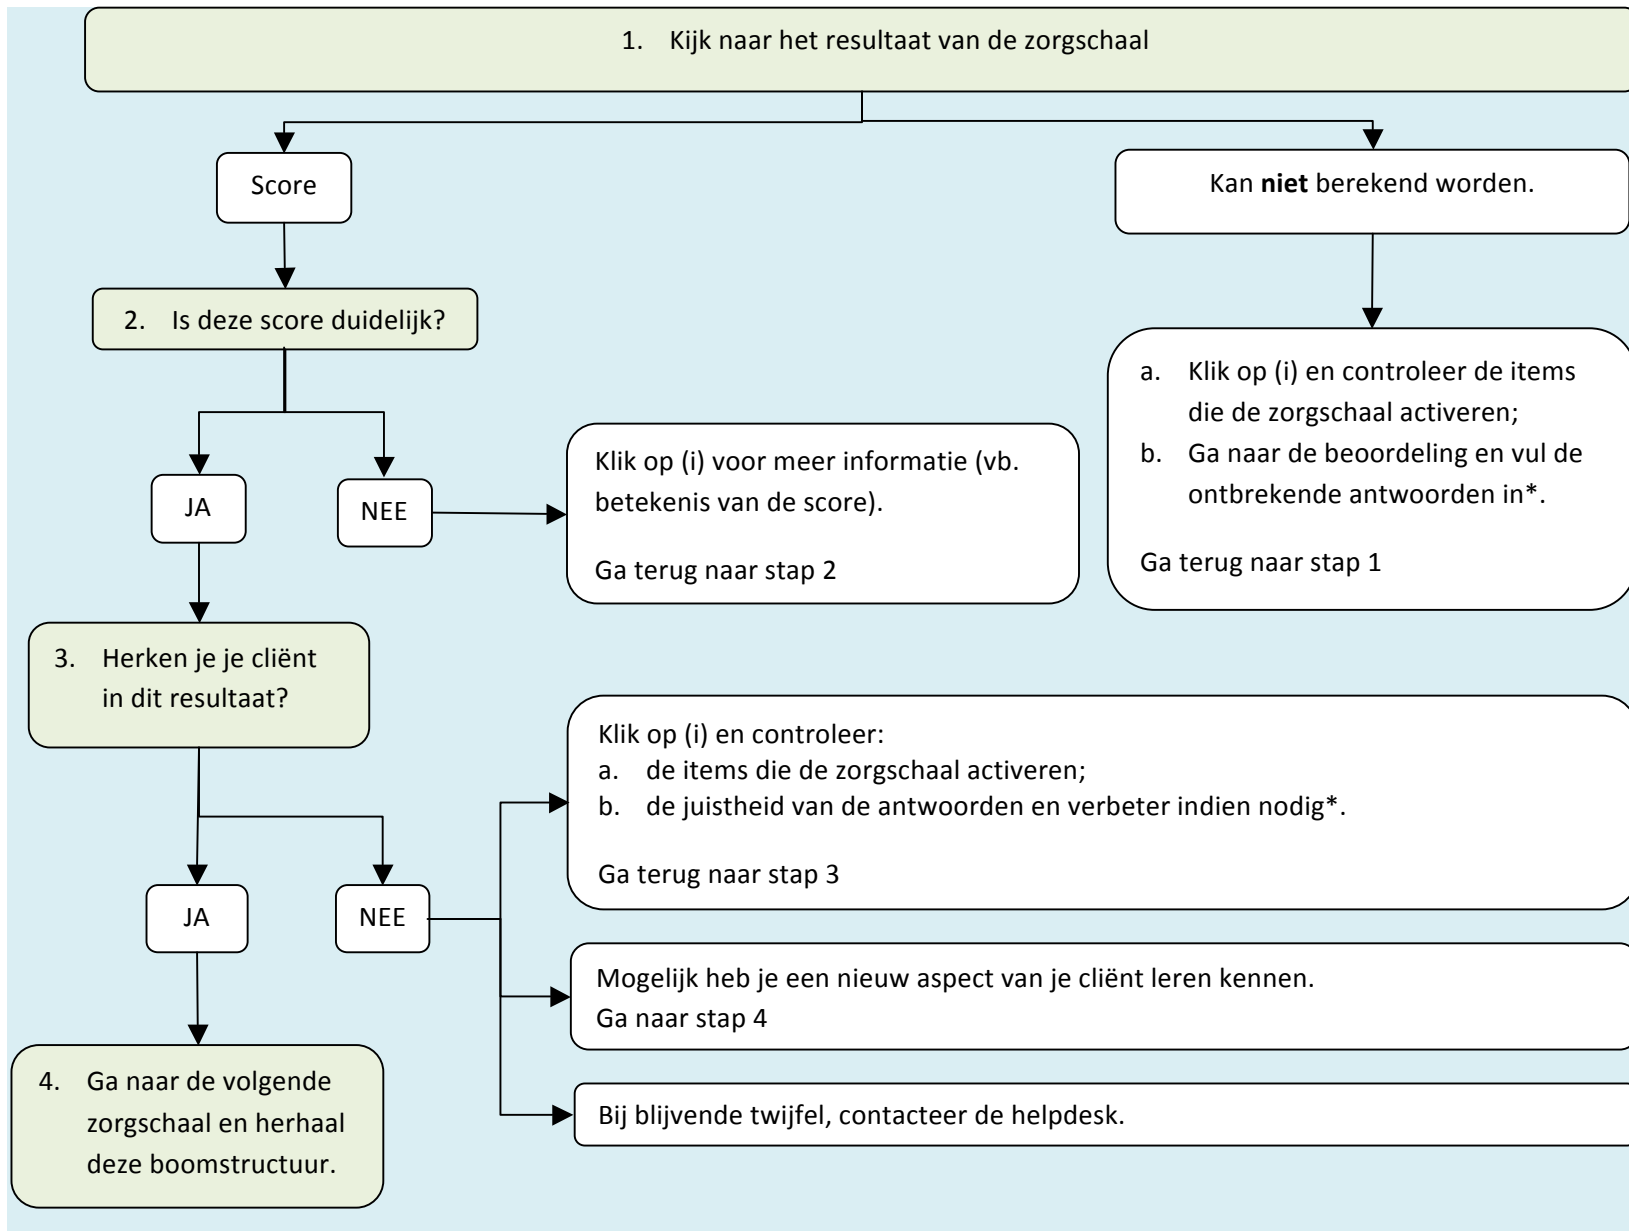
1. Kijk naar het resultaat van de zorgschaal

Score

Kan **niet** berekend worden.

2. Is deze score duidelijk?

a. Klik op (i) en controleer de items die de zorgschaal activeren;
b. Ga naar de beoordeling en vul de ontbrekende antwoorden in*.

Ga terug naar stap 1

JA

NEE

Klik op (i) voor meer informatie (vb. betekenis van de score).

Ga terug naar stap 2

3. Herken je je cliënt in dit resultaat?

Klik op (i) en controleer:
a. de items die de zorgschaal activeren;
b. de juistheid van de antwoorden en verbeter indien nodig*.

Ga terug naar stap 3

JA

NEE

Mogelijk heb je een nieuw aspect van je cliënt leren kennen.
Ga naar stap 4

4. Ga naar de volgende zorgschaal en herhaal deze boomstructuur.

Bij blijvende twijfel, contacteer de helpdesk.